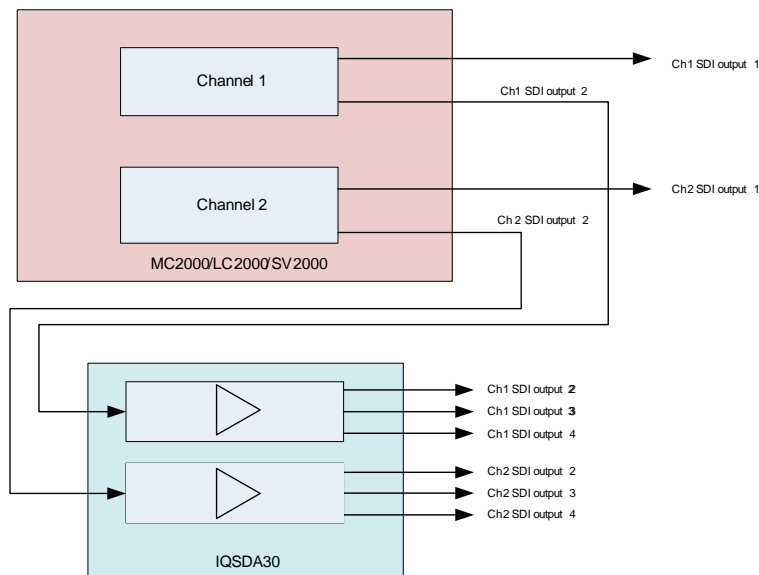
Channel 1

Ch1 SDI output 1

Ch1 SDI output 2

Channel 2

Ch2 SDI output 1

Ch 2 SDI output 2

MC2000/LC2000/SV2000

Ch1 SDI output 2
Ch1 SDI output 3
Ch1 SDI output 4

Ch2 SDI output 2
Ch2 SDI output 3
Ch2 SDI output 4

IQSDA30